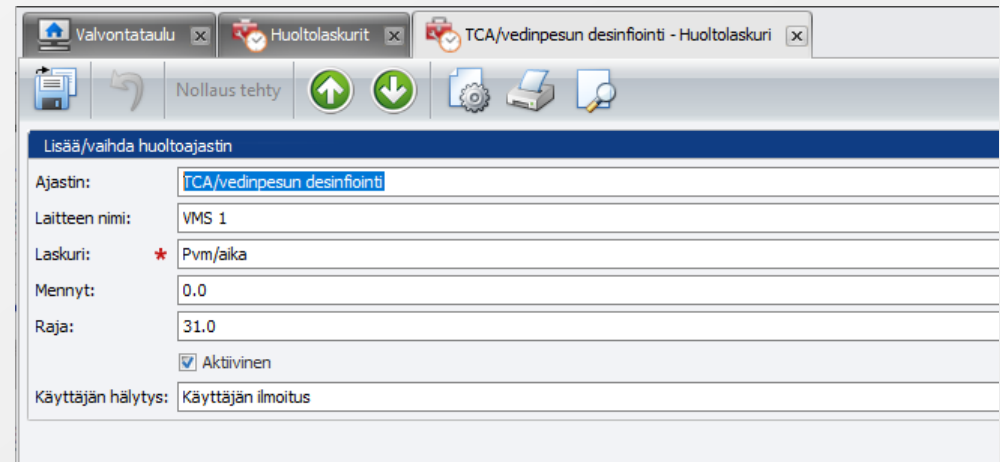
Valvontataulu
Huoltolaskurit
TCA/vedinpesun desinfiointi - Huoltolaskuri

Nollaus tehty

Lisää/vaihda huoltoajastin

Ajastin: TCA/vedinpesun desinfiointi
Laitteen nimi: VMS 1
Laskuri: * Pvm/aika
Mennyt: 0.0
Raja: 31.0
Aktiivinen
Käyttäjän hälytys: Käyttäjän ilmoitus